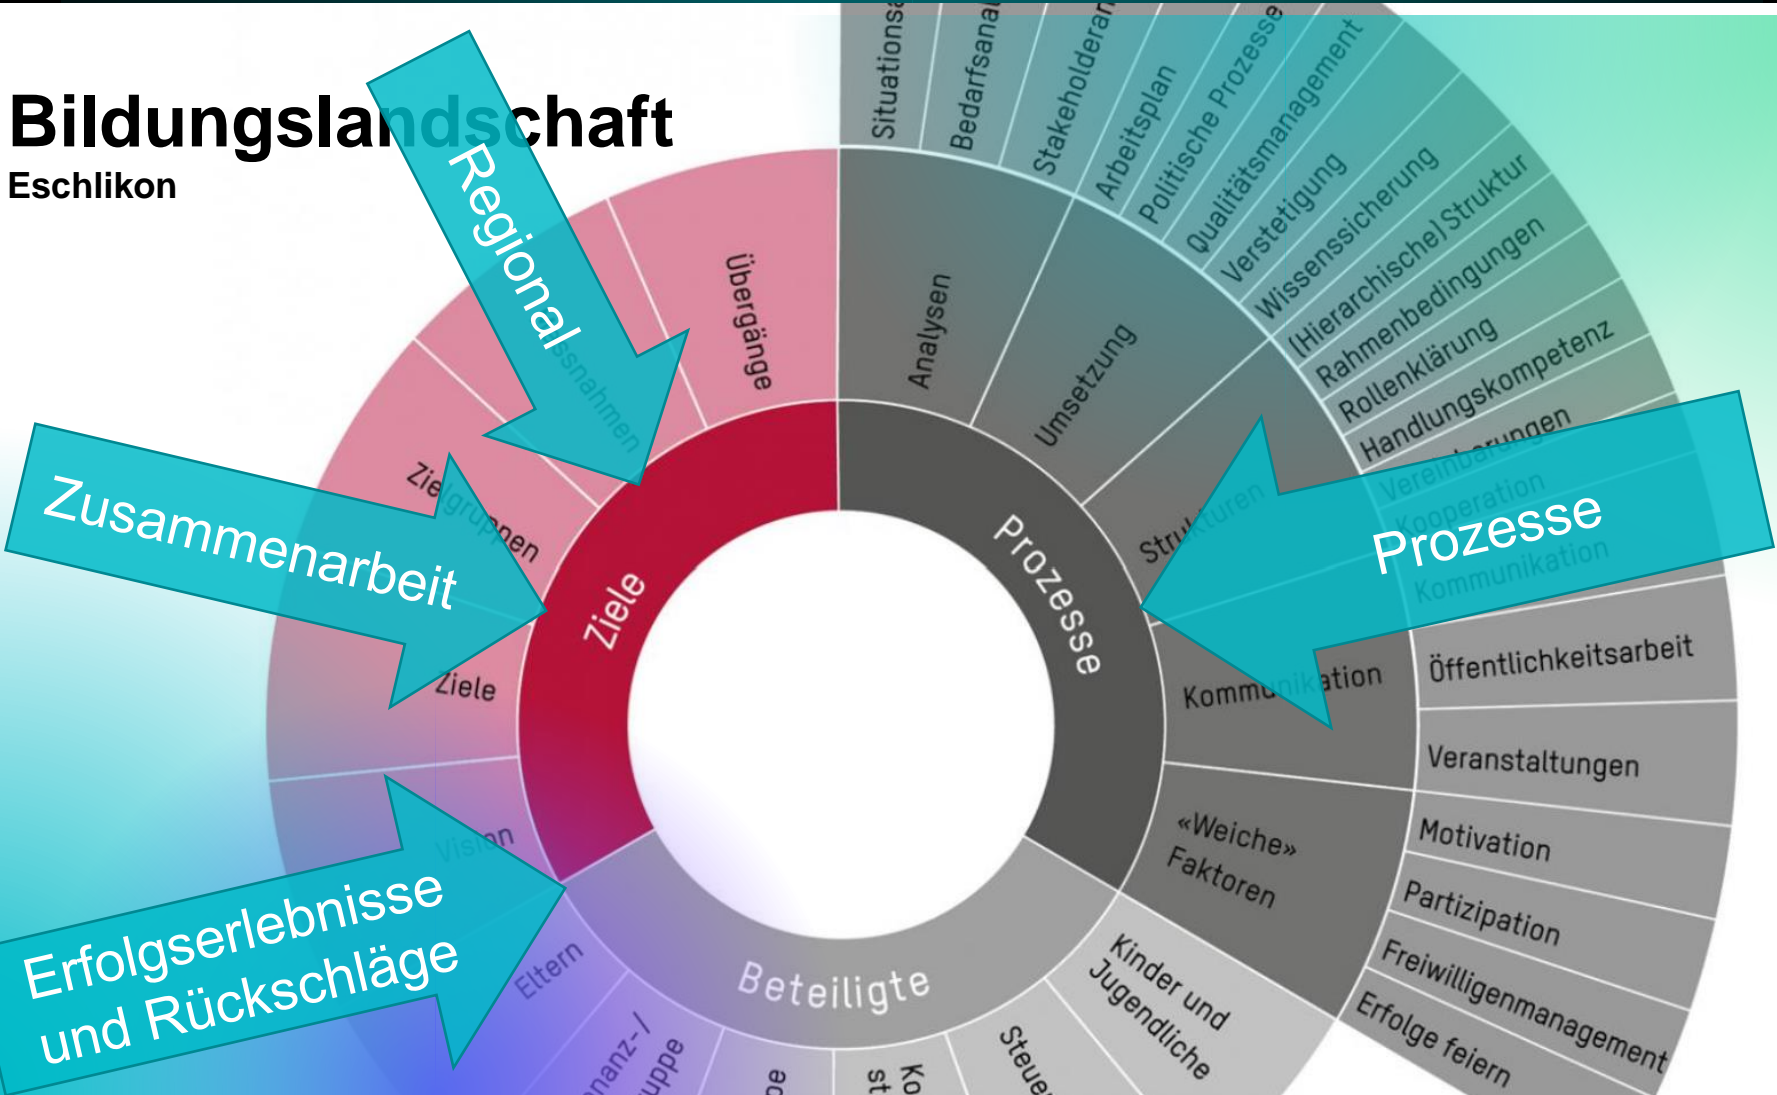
Bildungslandschaft
Eschlikon

Regional

Zusammenarbeit

Prozesse

Erfolgserlebnisse und Rückschläge

Ziele

Prozesse

Beteiligte

Übergänge

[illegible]snahmen

Zielgruppen

Ziele

Vision

Eltern

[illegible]nanz-/ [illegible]uppe

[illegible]pe

Ko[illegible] st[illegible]

Steue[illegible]

Kinder und Jugendliche

Analysen

Umsetzung

Strukturen

Kommunikation

«Weiche» Faktoren

Situationsa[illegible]

Bedarfsana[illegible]

Stakeholderan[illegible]

Arbeitsplan

Politische Prozesse

Qualitätsmanagement

Verstetigung

Wissenssicherung

(Hierarchische) Struktur

Rahmenbedingungen

Rollenklärung

Handlungskompetenz

Vereinbarungen

Kooperation

Kommunikation

Öffentlichkeitsarbeit

Veranstaltungen

Motivation

Partizipation

Freiwilligenmanagement

Erfolge feiern